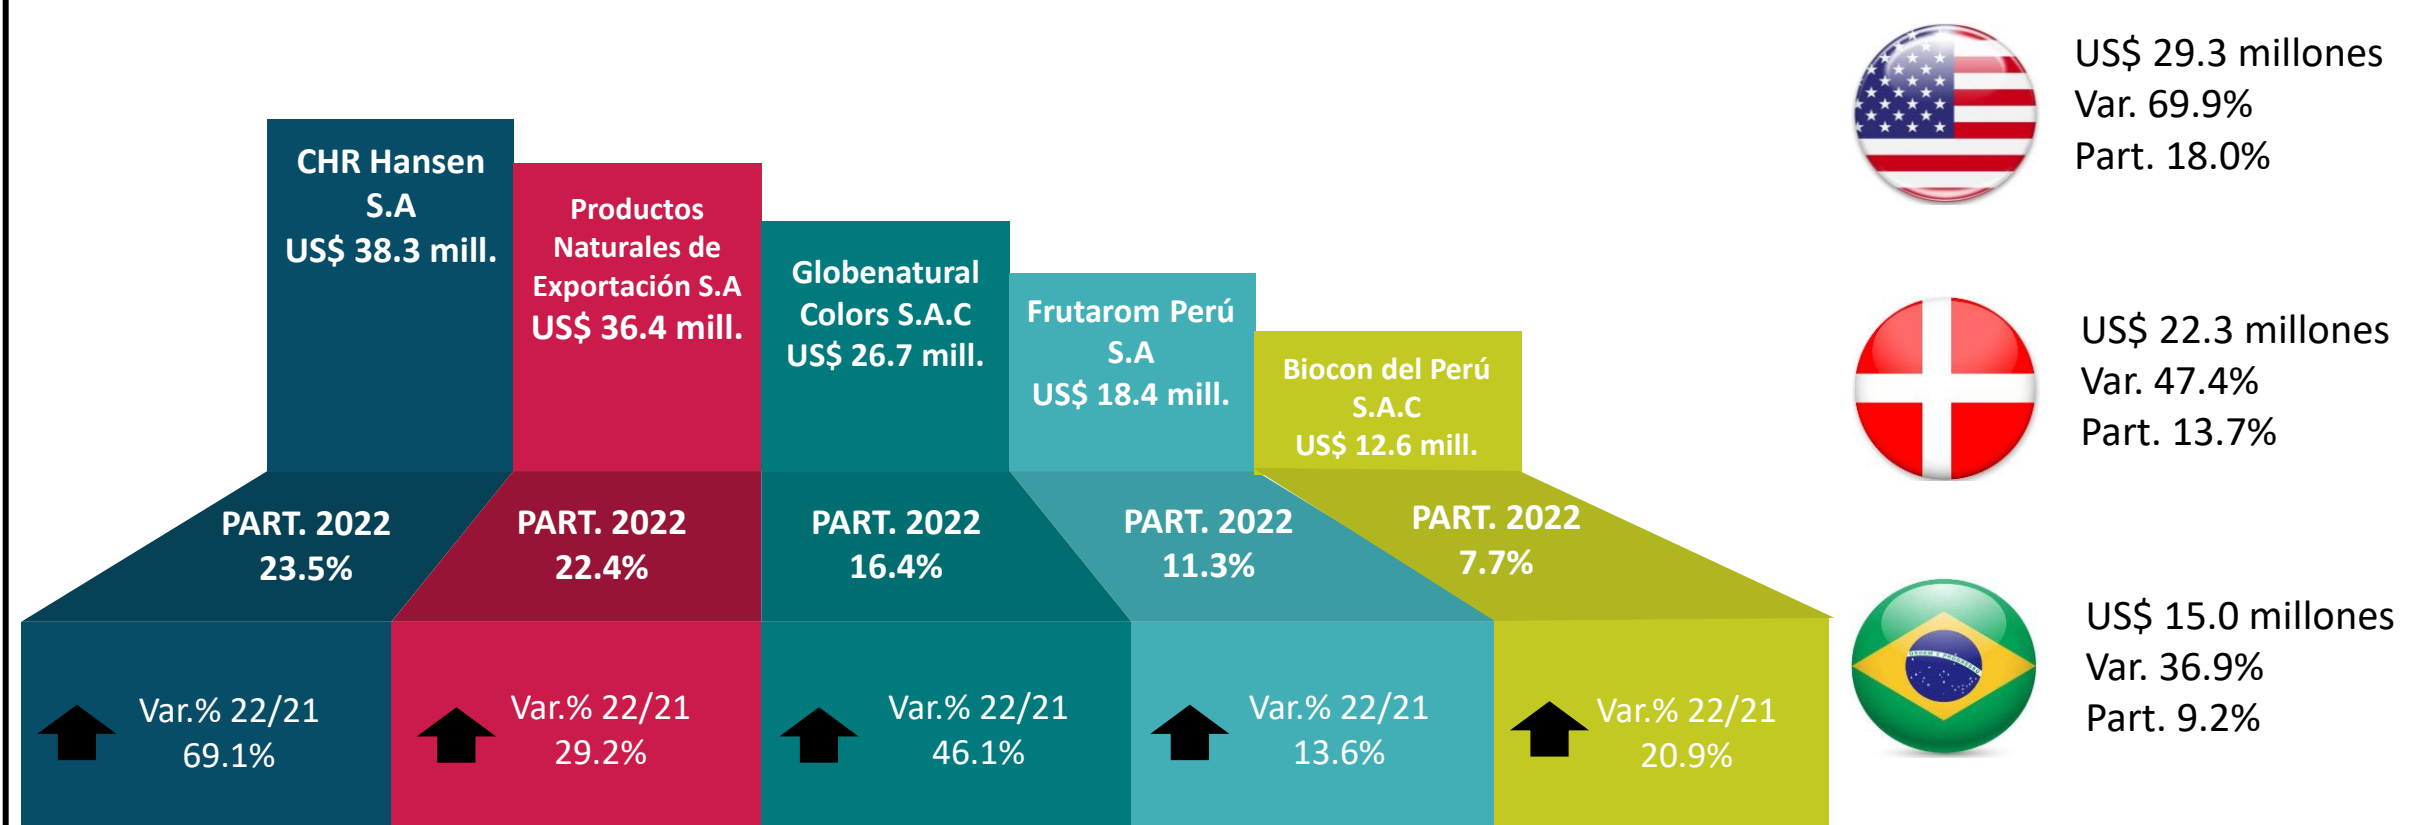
CHR Hansen S.A
US$ 38.3 mill.

Productos Naturales de Exportación S.A
US$ 36.4 mill.

Globenatural Colors S.A.C
US$ 26.7 mill.

Frutarom Perú S.A
US$ 18.4 mill.

Biocon del Perú S.A.C
US$ 12.6 mill.

PART. 2022
23.5%

PART. 2022
22.4%

PART. 2022
16.4%

PART. 2022
11.3%

PART. 2022
7.7%

Var.% 22/21
69.1%

Var.% 22/21
29.2%

Var.% 22/21
46.1%

Var.% 22/21
13.6%

Var.% 22/21
20.9%

US$ 29.3 millones
Var. 69.9%
Part. 18.0%

US$ 22.3 millones
Var. 47.4%
Part. 13.7%

US$ 15.0 millones
Var. 36.9%
Part. 9.2%